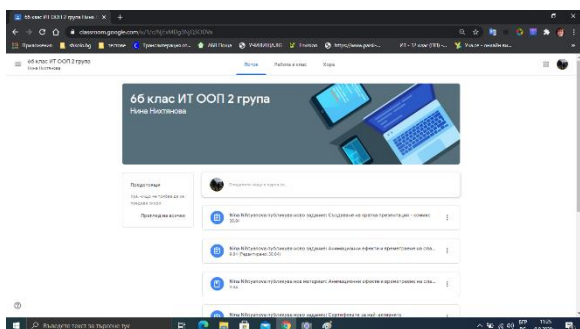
6б клас ИТ ООП 2 група Нина

classroom.google.com/u/1/c/

Приложения

6б клас ИТ ООП 2 група
Нина Нихтянова

Поток
Работа в клас
Хора

6б клас ИТ ООП 2 група
Нина Нихтянова

Предстоящи
Ура, нищо не трябва да се предава скоро!
Преглед на всичко

Споделете нещо с класа си...

Нина Нихтянова публикува ново задание: Създаване на кратка презентация – скинове
30.9

Нина Нихтянова публикува ново задание: Анимационни ефекти и преместване на сла...
9.9 (Редактирано: 30.9)

Нина Нихтянова публикува нов материал: Анимационни ефекти и преместване на сла...
9.9

Нина Нихтянова публикува ново задание: Сертификати заний добриян и

Въведете текст за търсене тук

БГ